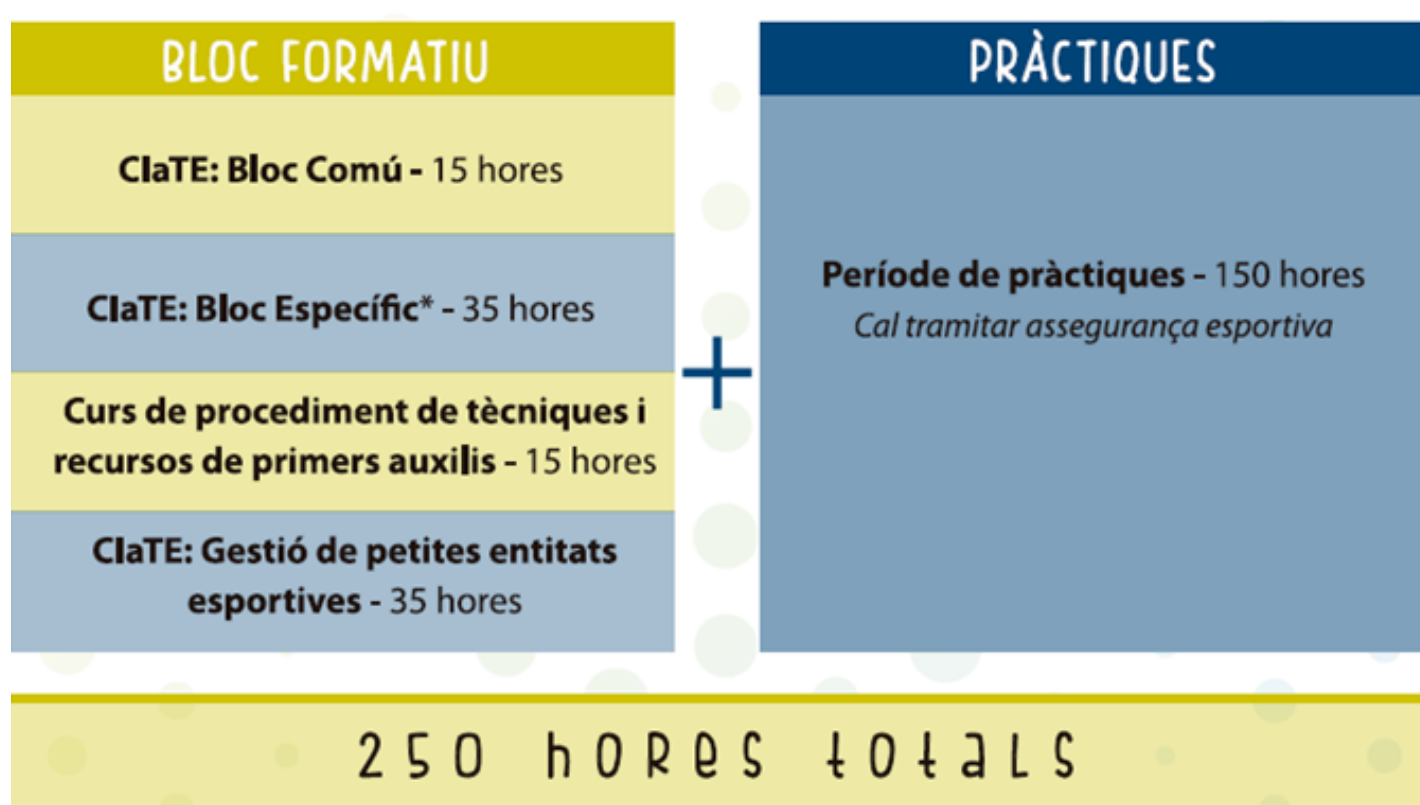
BLOC FORMATIU

CIaTE: Bloc Comú - 15 hores

CIaTE: Bloc Específic* - 35 hores

Curs de procediment de tècniques i recursos de primers auxilis - 15 hores

CIaTE: Gestió de petites entitats esportives - 35 hores

+

PRÀCTIQUES

Període de pràctiques - 150 hores
Cal tramitar assegurança esportiva

250 hores totals